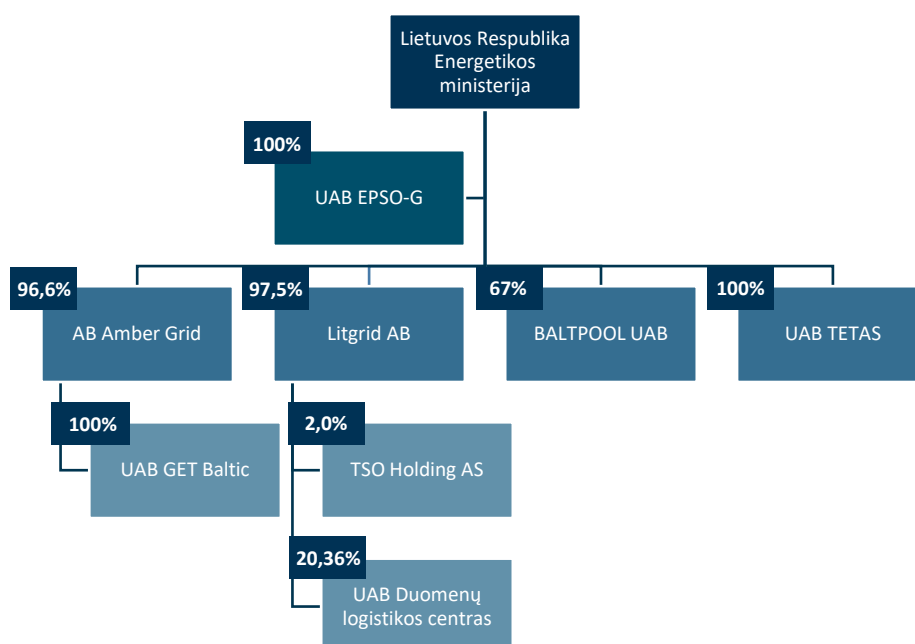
Lietuvos Respublika Energetikos ministerija

100%
UAB EPSO-G

96,6%
AB Amber Grid

97,5%
Litgrid AB

67%
BALTPOOL UAB

100%
UAB TETAS

100%
UAB GET Baltic

2,0%
TSO Holding AS

20,36%
UAB Duomenų logistikos centras